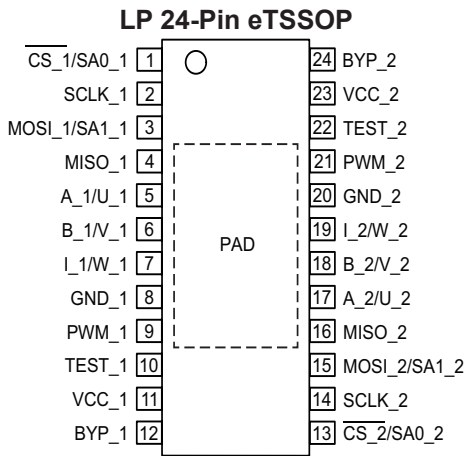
LP 24-Pin eTSSOP

$\overline{CS\_1}$/SA0_1 1
SCLK_1 2
MOSI_1/SA1_1 3
MISO_1 4
A_1/U_1 5
B_1/V_1 6
I_1/W_1 7
GND_1 8
PWM_1 9
TEST_1 10
VCC_1 11
BYP_1 12

PAD

24 BYP_2
23 VCC_2
22 TEST_2
21 PWM_2
20 GND_2
19 I_2/W_2
18 B_2/V_2
17 A_2/U_2
16 MISO_2
15 MOSI_2/SA1_2
14 SCLK_2
13 $\overline{CS\_2}$/SA0_2